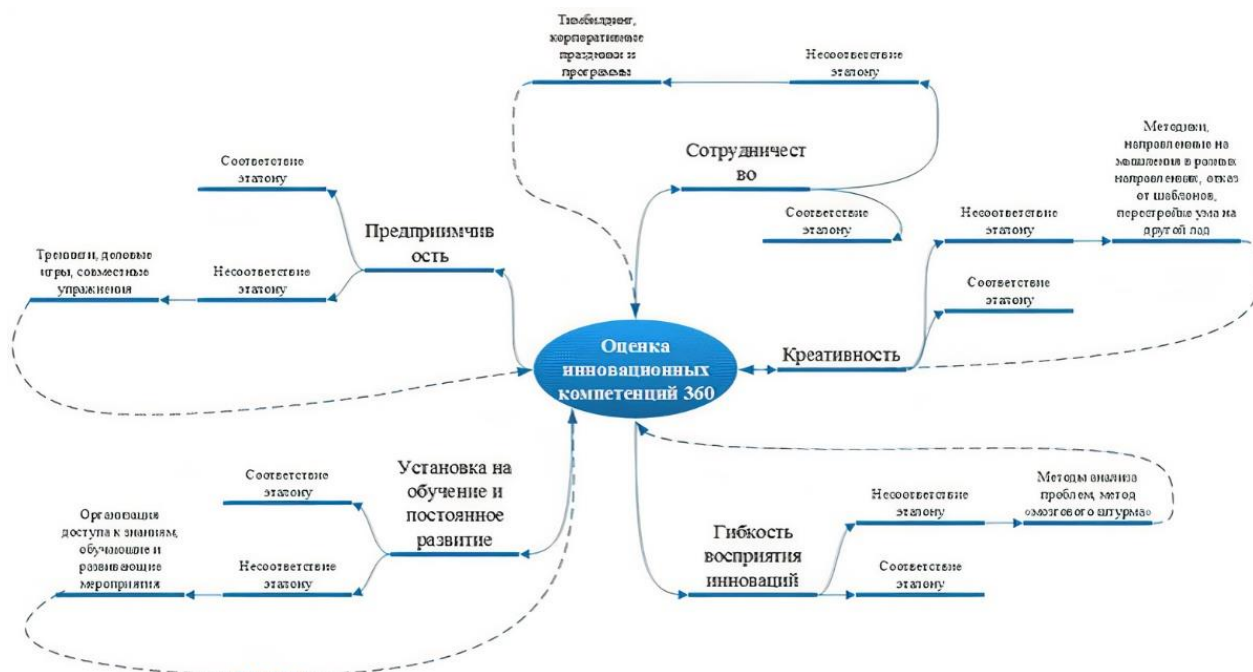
Тимбилдинг, корпоративные праздники и программы

Несоответствие эталону

Сотрудничест во

Соответствие эталону

Соответствие эталону

Предприимчив ость

Тренинги, деловые игры, совместные упражнения

Несоответствие эталону

Методики, направленные на мышление в разных направлениях, отказ от шаблонов, перестройке ума на другой лад

Несоответствие эталону

Соответствие эталону

Оценка инновационных компетенций 360

Креативность

Соответствие эталону

Установка на обучение и постоянное развитие

Организация доступа к знаниям, обучающие и развивающие мероприятия

Несоответствие эталону

Несоответствие эталону

Методы анализа проблем, метод «мозгового штурма»

Гибкость восприятия инноваций

Соответствие эталону